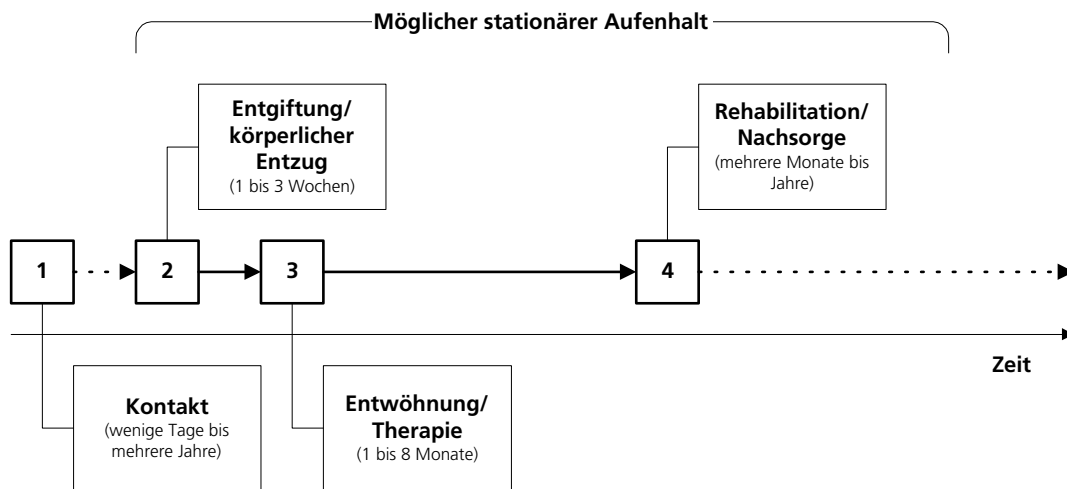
Möglicher stationärer Aufenhalt

Entgiftung/ körperlicher Entzug
(1 bis 3 Wochen)

Rehabilitation/ Nachsorge
(mehrere Monate bis Jahre)

1

2

3

4

Zeit

Kontakt
(wenige Tage bis mehrere Jahre)

Entwöhnung/ Therapie
(1 bis 8 Monate)